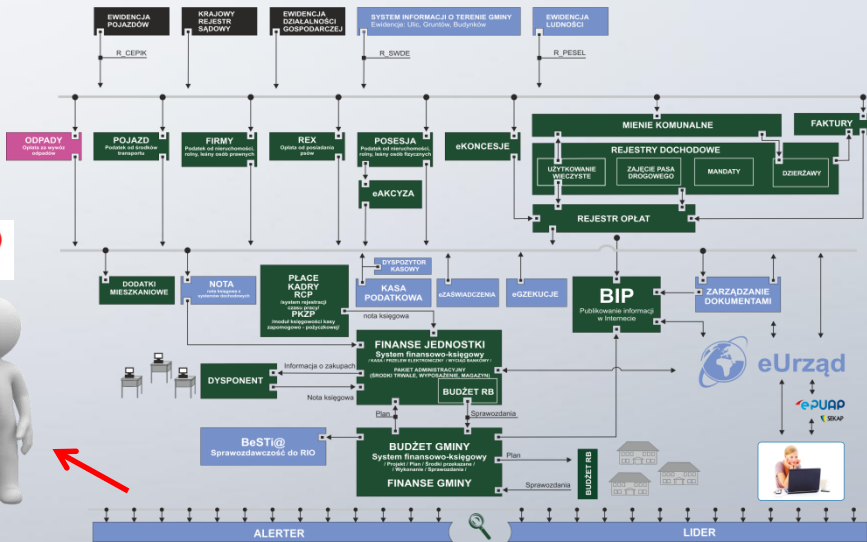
EWIDENCJA POJAZDÓW

KRAJOWY REJESTR SĄDOWY

EWIDENCJA DZIAŁALNOŚCI GOSPODARCZEJ

SYSTEM INFORMACJI O TERENIE GMINY
Ewidencja: Ulic, Gruntów, Budynków

EWIDENCJA LUDNOŚCI

R_CEPIK

R_SWDE

R_PESEL

ODPADY
Opłata za wywóz odpadów

POJAZD
Podatek od środków transportu

FIRMY
Podatek od nieruchomości, rolny, leśny osób prawnych

REX
Opłata od posiadania psów

POSESJA
Podatek od nieruchomości, rolny, leśny osób fizycznych

eKONCESJE

MIENIE KOMUNALNE

FAKTURY

REJESTRY DOCHODOWE

UŻYTKOWANIE WIECZYSTE

ZAJĘCIE PASA DROGOWEGO

MANDATY

DZIERŻAWY

eAKCYZA

REJESTR OPŁAT

DYSPOZYTOR KASOWY

DODATKI MIESZKANIOWE

NOTA
nota księgowa z systemów dochodowych

PŁACE
KADRY
RCP
(system rejestracji czasu pracy)
PKZP
(moduł księgowości kasy zapomogowo - pożyczkowej)

KASA PODATKOWA

eZAŚWIADCZENIA

eGZEKUCJE

BIP
Publikowanie informacji w Internecie

ZARZĄDZANIE DOKUMENTAMI

nota księgowa

FINANSE JEDNOSTKI
System finansowo-księgowy
/ KASA / PRZELEW ELEKTRONICZNY / WYCIĄG BANKOWY /
PAKIET ADMINISTRACYJNY
(ŚRODKI TRWAŁE, WYPOSAŻENIE, MAGAZYN)

BUDŻET RB

DYSPONENT

Informacja o zakupach

Nota księgowa

eUrząd

ePUAP

SEKAP

Plan

Sprawozdania

BeSTi@
Sprawozdawczość do RIO

BUDŻET GMINY
System finansowo-księgowy
/ Projekt / Plan / Środki przekazane / Wykonanie / Sprawozdania /

FINANSE GMINY

Plan

Sprawozdania

BUDŻET RB

ALERTER

LIDER